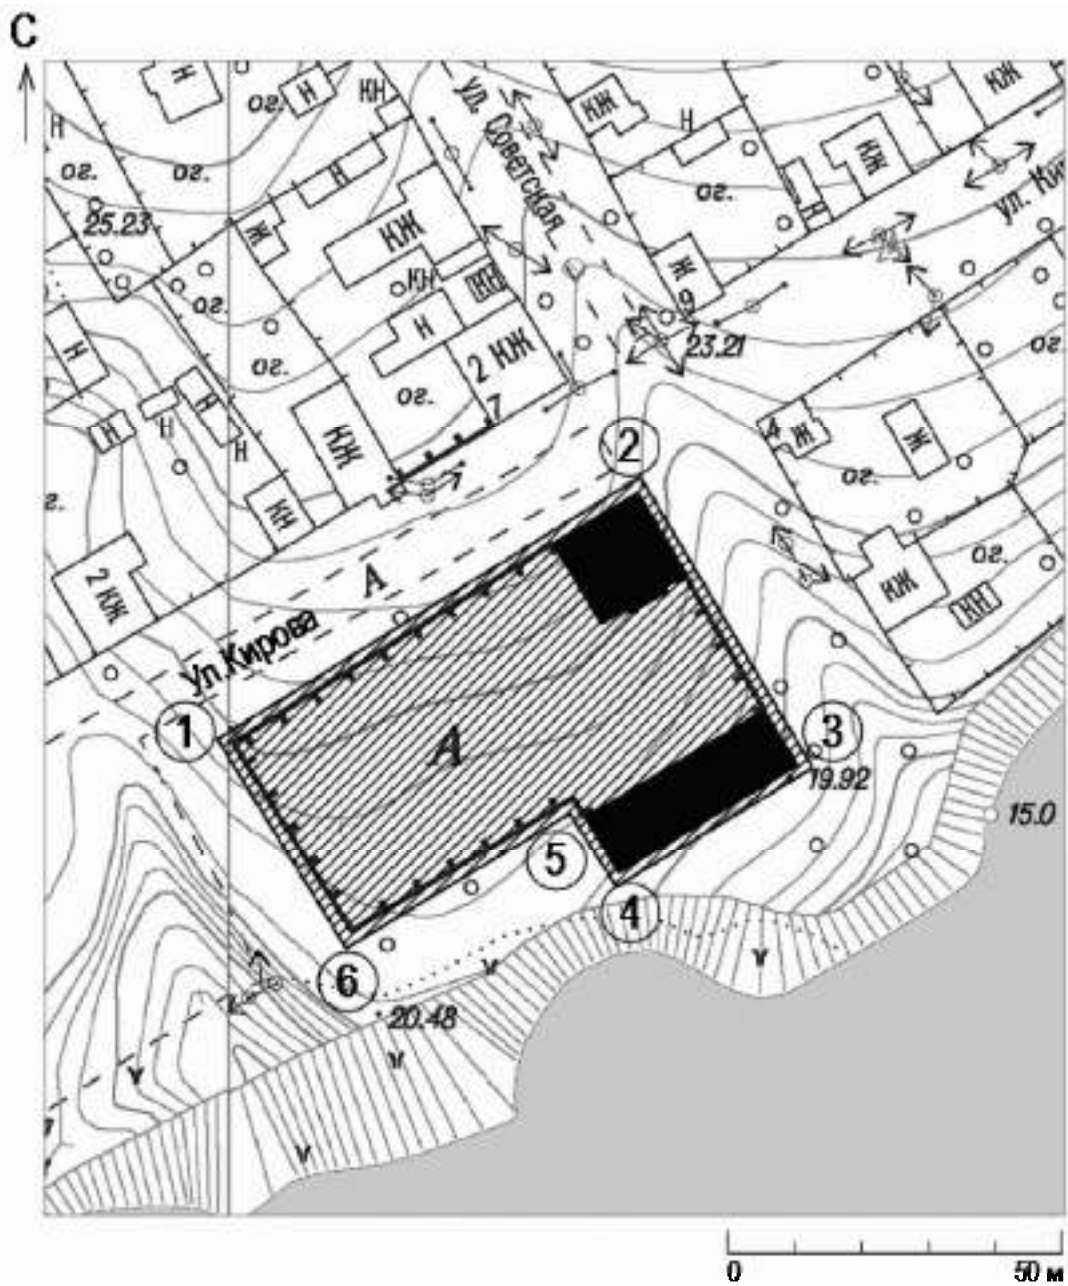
С

Н
ог.
Н
КН
ул. Советская
КЖ
Н
КЖ
ог.
Н
ог.
ог.
Н
КЖ
ул. Ки
25.23
Ж
КЖ
КН
КН
Ж
ог.
Н
ог.
Н
2 КЖ
9
23.21
Н
ог.
ог.
Н
Н
Н
7
КЖ
2
4
Ж
Ж
ог.
ог.
КН
ог.
2 КЖ
А
КЖ
КН
Ул.Кирова
1
А
3
19.92
15.0
5
4
6
20.48

0
50 м